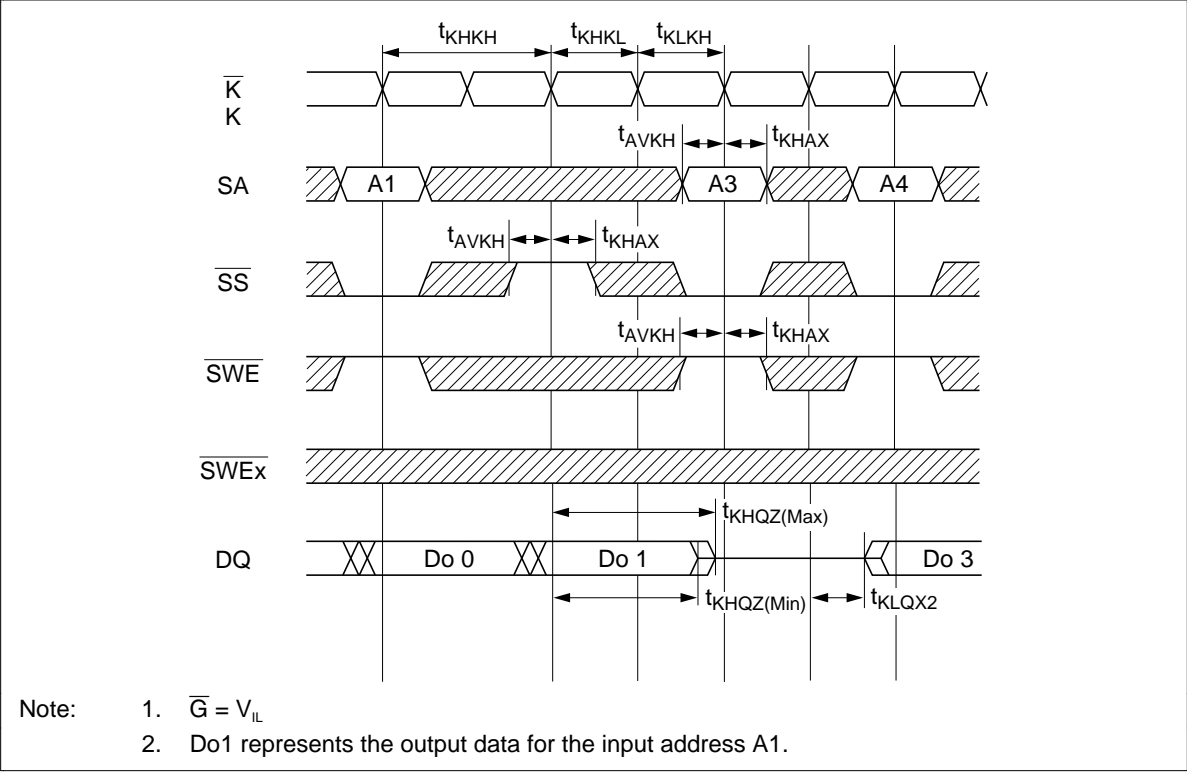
$t_{KHKH}$ $t_{KHKL}$ $t_{KLKH}$

$\overline{K}$
K

$t_{AVKH}$ $t_{KHAX}$

SA A1 A3 A4

$t_{AVKH}$ $t_{KHAX}$

$\overline{SS}$

$t_{AVKH}$ $t_{KHAX}$

$\overline{SWE}$

$\overline{SWEx}$

$t_{KHQZ(Max)}$

DQ Do 0 Do 1 Do 3

$t_{KHQZ(Min)}$ $t_{KLQX2}$

Note: 1. $\overline{G} = V_{IL}$

2. Do1 represents the output data for the input address A1.